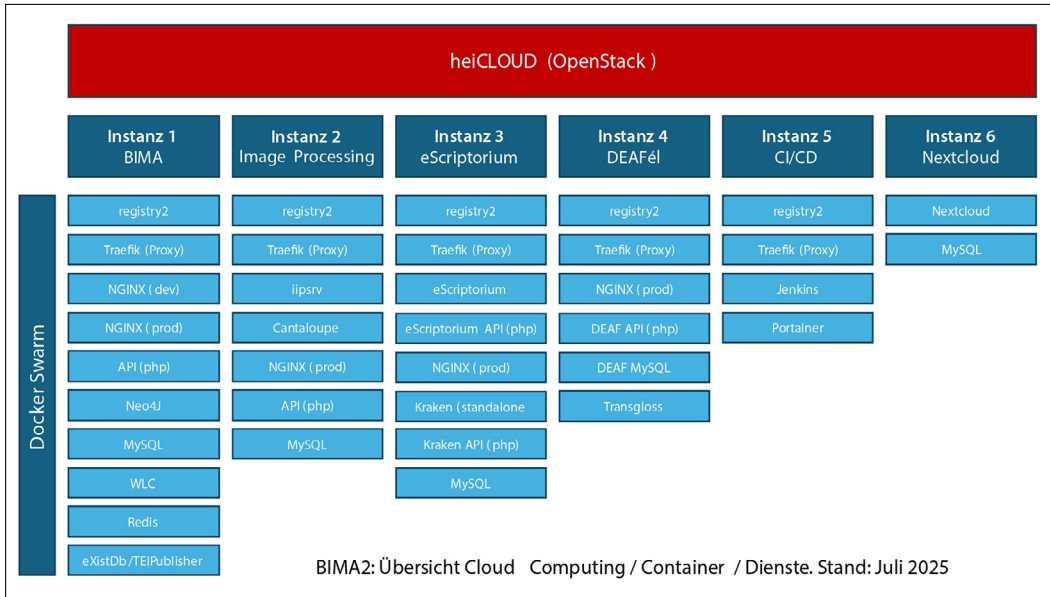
heiCLOUD (OpenStack )

Docker Swarm

Instanz 1
BIMA

registry2

Traefik (Proxy)

NGINX ( dev)

NGINX ( prod)

API (php)

Neo4J

MySQL

WLC

Redis

eXistDb /TEIPublisher

Instanz 2
Image Processing

registry2

Traefik (Proxy)

iipsrv

Cantaloupe

NGINX ( prod)

API (php)

MySQL

Instanz 3
eScriptorium

registry2

Traefik (Proxy)

eScriptorium

eScriptorium API (php)

NGINX ( prod)

Kraken (standalone

Kraken API ( php)

MySQL

Instanz 4
DEAFél

registry2

Traefik (Proxy)

NGINX ( prod)

DEAF API ( php)

DEAF MySQL

Transgloss

Instanz 5
CI/CD

registry2

Traefik (Proxy)

Jenkins

Portainer

Instanz 6
Nextcloud

Nextcloud

MySQL

BIMA2: Übersicht Cloud Computing / Container / Dienste. Stand: Juli 2025